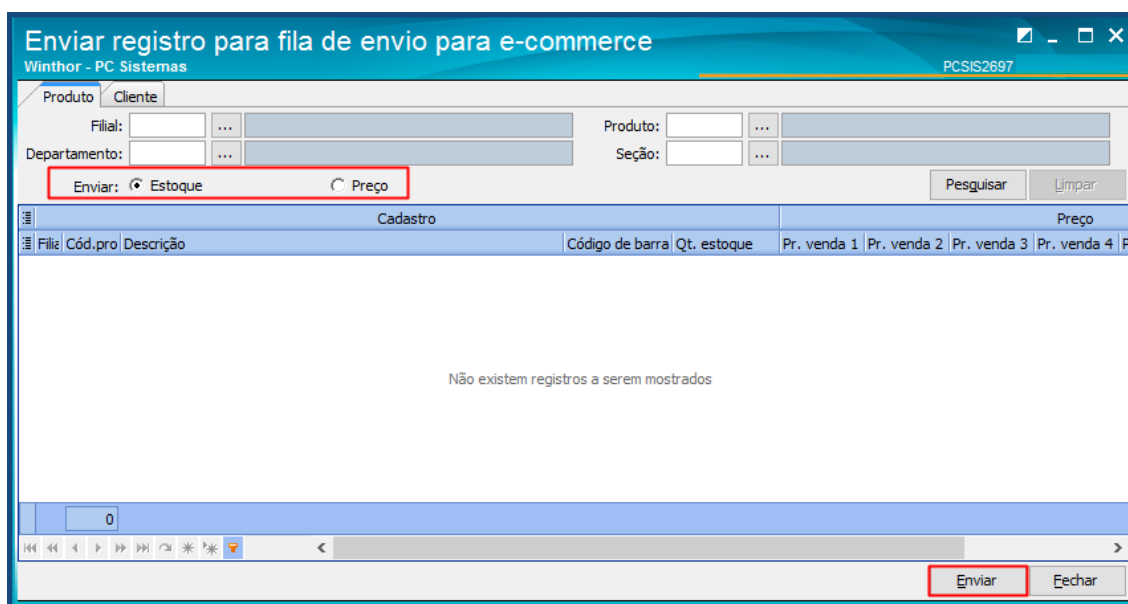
Enviar registro para fila de envio para e-commerce
Winthor - PC Sistemas
PCSIS2697

Produto | Cliente

Filial: ...
Departamento: ...
Produto: ...
Seção: ...

Enviar: Estoque Preço

Pesquisar
Limpar

| Cadastro | | | | | Preço | | | |
|---|---|---|---|---|---|---|---|---|
| Filia | Cód.pro | Descrição | Código de barra | Qt. estoque | Pr. venda 1 | Pr. venda 2 | Pr. venda 3 | Pr. venda 4 |

Não existem registros a serem mostrados

0

Enviar
Fechar